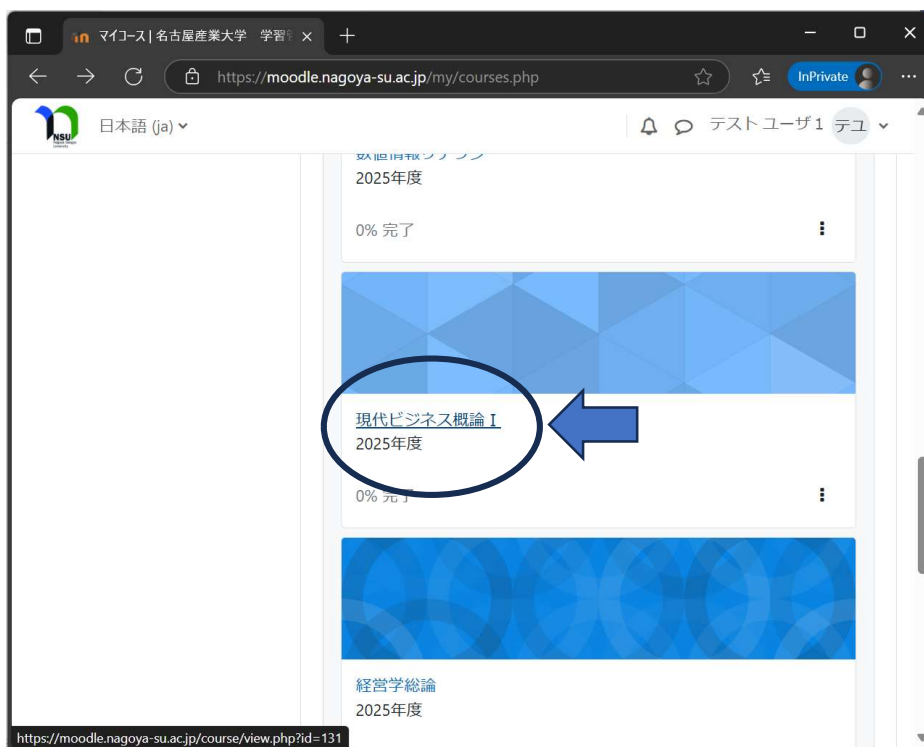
マイコース | 名古屋産業大学　学習

https://moodle.nagoya-su.ac.jp/my/courses.php

InPrivate

NSU

日本語 (ja)

テスト ユーザ1　テユ

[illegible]
2025年度

0% 完了

現代ビジネス概論 I
2025年度

0% 完了

経営学総論
2025年度

https://moodle.nagoya-su.ac.jp/course/view.php?id=131